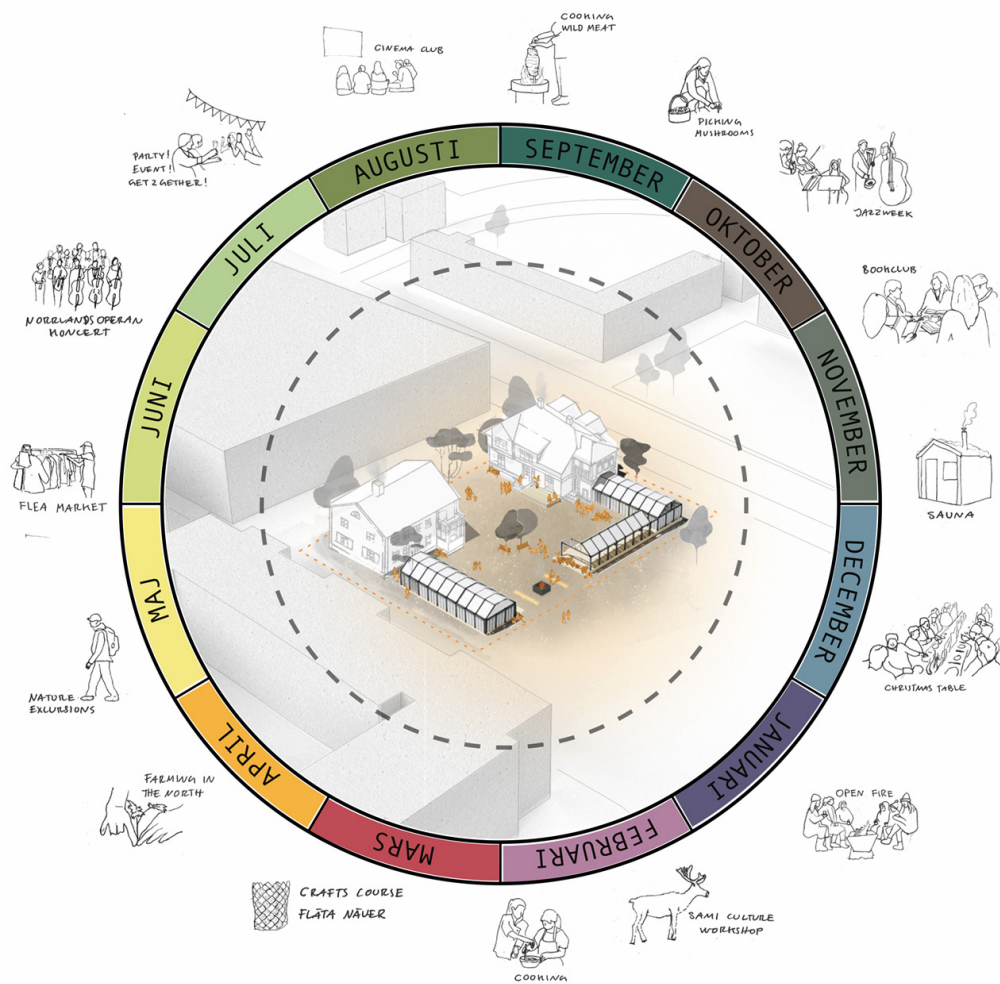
CINEMA CLUB

COOKING WILD MEAT

PICKING MUSHROOMS

PARTY! EVENT! GET 2 GETHER!

AUGUSTI

SEPTEMBER

OKTOBER

JAZZWEEK

JULI

NORRLANDS OPERAN KONCERT

BOOKCLUB

NOVEMBER

JUNI

SAUNA

FLEA MARKET

DECEMBER

MAJ

NATURE EXCURSIONS

CHRISTMAS TABLE

JANUARI

APRIL

FARMING IN THE NORTH

OPEN FIRE

MARS

FEBRUARI

CRAFTS COURSE FLÄTA NÄVER

SAMI CULTURE WORKSHOP

COOKING